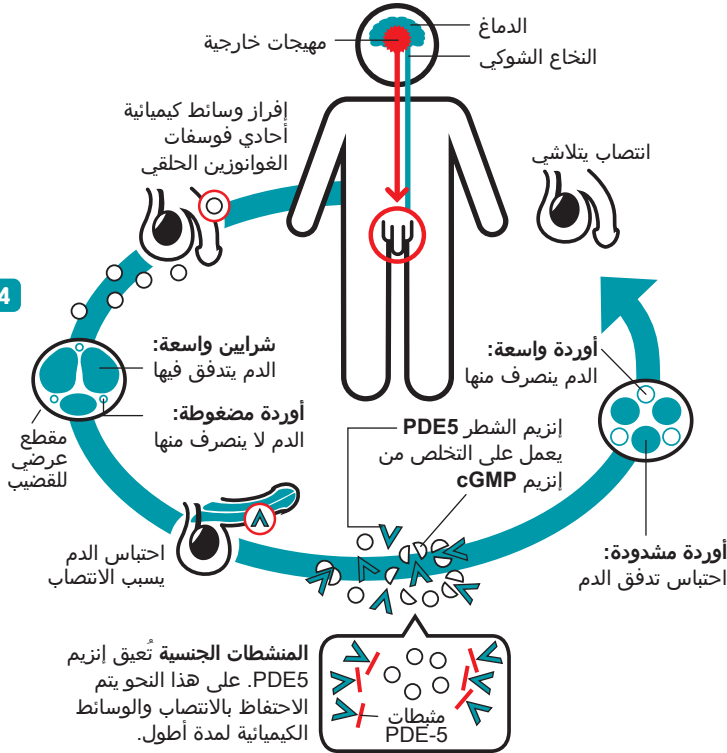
الدماغ
مهيجات خارجية
النخاع الشوكي
إفراز وسائط كيميائية أحادي فوسفات الغوانوزين الحلقي
انتصاب يتلاشى
4
شرايين واسعة:
الدم يتدفق فيها
أوردة مضغوطة:
الدم لا ينصرف منها
مقطع عرضي للقضيب
أوردة واسعة:
الدم ينصرف منها
إنزيم الشطر PDE5 يعمل على التخلص من إنزيم cGMP
أوردة مشدودة:
احتباس تدفق الدم
احتباس الدم يسبب الانتصاب
المنشطات الجنسية تُعيق إنزيم PDE5. على هذا النحو يتم الاحتفاظ بالانتصاب والوسائط الكيميائية لمدة أطول.
مثبطات PDE-5